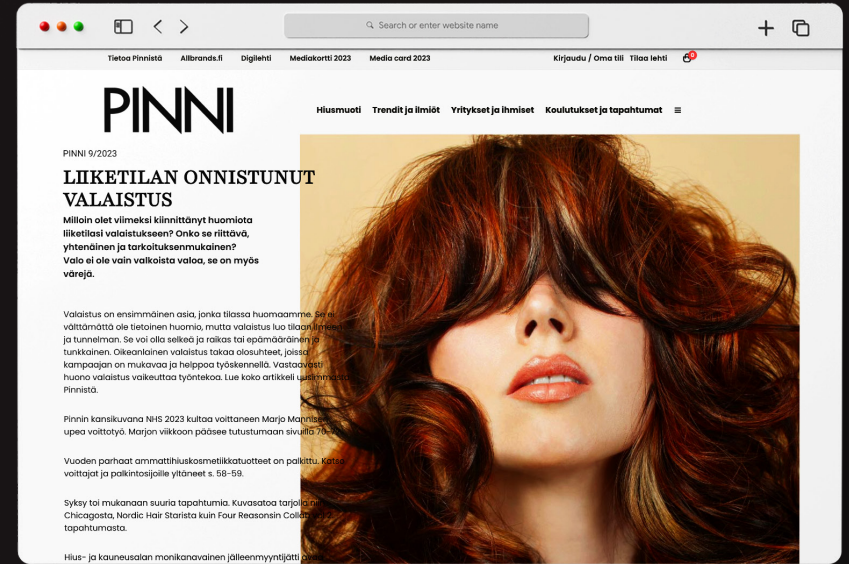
Search or enter website name

Tietoa Pinnistä Allbrands.fi Digilehti Mediakortti 2023 Media card 2023 Kirjaudu / Oma tili Tilaa lehti 0

PINNI

Hiusmuoti Trendit ja ilmiöt Yritykset ja ihmiset Koulutukset ja tapahtumat ≡

PINNI 9/2023

LIIKETILAN ONNISTUNUT VALAISTUS

Milloin olet viimeksi kiinnittänyt huomiota liiketilasi valaistukseen? Onko se riittävä, yhtenäinen ja tarkoituksenmukainen? Valo ei ole vain valkoista valoa, se on myös värejä.

Valaistus on ensimmäinen asia, jonka tilassa huomaamme. Se ei välttämättä ole tietoinen huomio, mutta valaistus luo tilaan ilmeen ja tunnelman. Se voi olla selkeä ja raikas tai epämääräinen ja tunkkainen. Oikeanlainen valaistus takaa olosuhteet, joissa kampaajan on mukavaa ja helppoa työskennellä. Vastaavasti huono valaistus vaikeuttaa työntekoa. Lue koko artikkeli uusimmasta Pinnistä.

Pinnin kansikuvana NHS 2023 kultaa voittaneen Marjo Manniser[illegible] upea voittotyö. Marjon viikkoon pääsee tutustumaan sivuilla 70-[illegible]

Vuoden parhaat ammattihiuskosmetiikkatuotteet on palkittu. Katso voittajat ja palkintosijoille yltäneet s. 58-59.

Syksy toi mukanaan suuria tapahtumia. Kuvasatoa tarjolla niin Chicagosta, Nordic Hair Starista kuin Four Reasonsin Coll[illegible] tapahtumasta.

Hius- ja kauneusalan monikanavainen jälleenmyyntijätti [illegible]